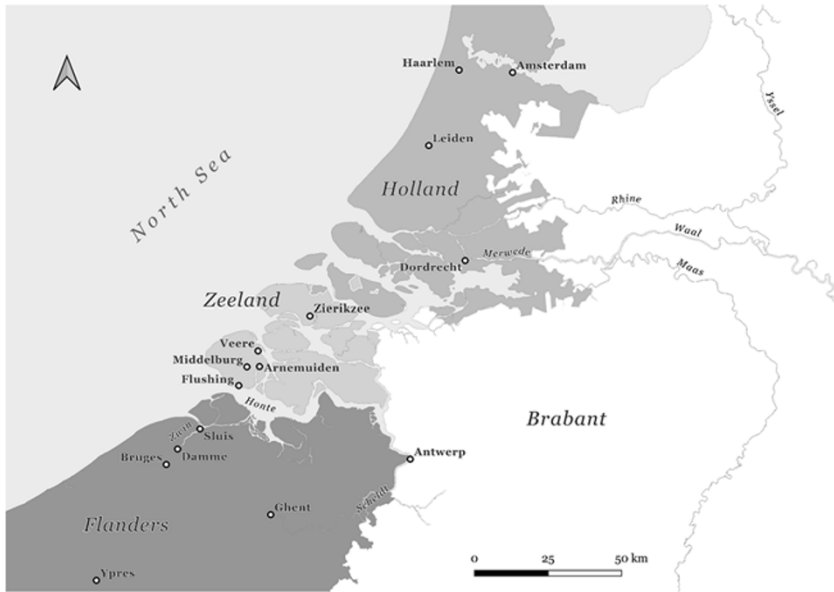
Haarlem
Amsterdam
Leiden
Holland
North Sea
Ysel
Rhine
Waal
Maas
Merwede
Dordrecht
Zeeland
Zierikzee
Veere
Middelburg
Arnemuiden
Flushing
Honte
Zwin
Sluis
Damme
Bruges
Brabant
Antwerp
Ghent
Schelde
Flanders
Ypres
0
25
50 km